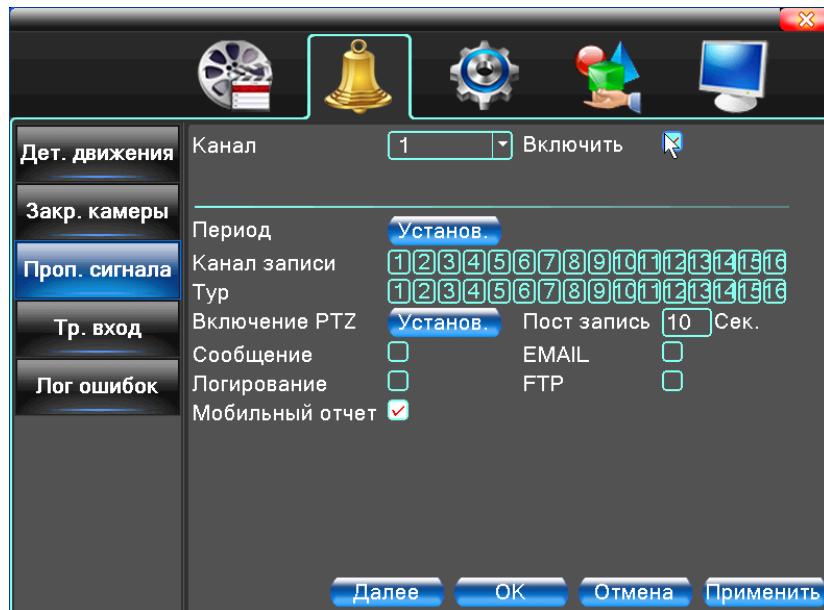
Дет. движения
Закр. камеры
Проп. сигнала
Тр. вход
Лог ошибок

Канал 1 Включить

Период Установ.
Канал записи 1 2 3 4 5 6 7 8 9 10 11 12 13 14 15 16
Тур 1 2 3 4 5 6 7 8 9 10 11 12 13 14 15 16
Включение PTZ Установ. Пост запись 10 Сек.
Сообщение EMAIL
Логирование FTP
Мобильный отчет

Далее OK Отмена Применить